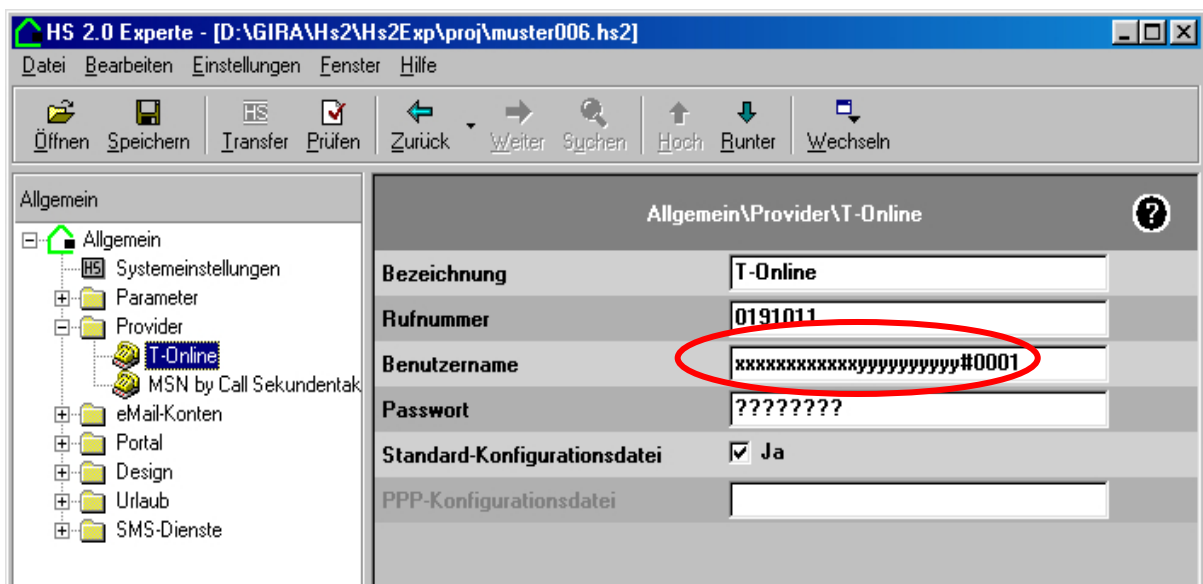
HS 2.0 Experte - [D:\GIRA\Hs2\Hs2Exp\proj\muster006.hs2]

Datei Bearbeiten Einstellungen Fenster Hilfe

Öffnen Speichern Transfer Prüfen Zurück Weiter Suchen Hoch Runter Wechseln

Allgemein

Allgemein
Systemeinstellungen
Parameter
Provider
T-Online
MSN by Call Sekundentak
eMail-Konten
Portal
Design
Urlaub
SMS-Dienste

Allgemein\Provider\T-Online

| | |
|---|---|
| Bezeichnung | T-Online |
| Rufnummer | 0191011 |
| Benutzername | xxxxxxxxxxxxyyyyyyyyyyy#0001 |
| Passwort | ???????? |
| Standard-Konfigurationsdatei | Ja |
| PPP-Konfigurationsdatei | |